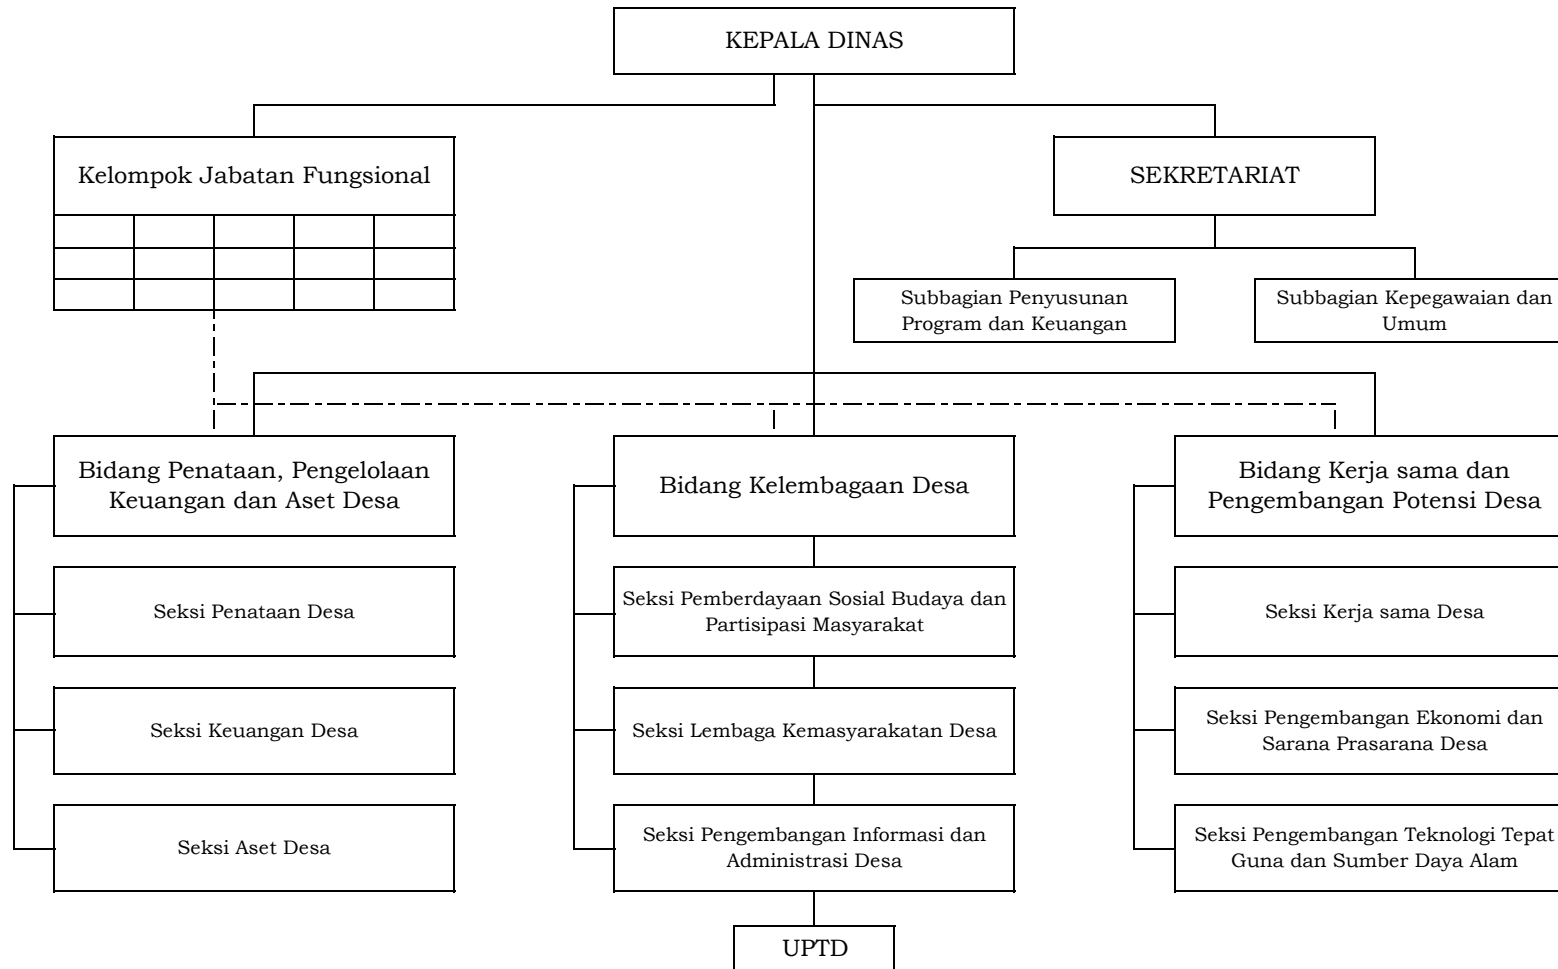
KEPALA DINAS

Kelompok Jabatan Fungsional

SEKRETARIAT

Subbagian Penyusunan Program dan Keuangan

Subbagian Kepegawaian dan Umum

Bidang Penataan, Pengelolaan Keuangan dan Aset Desa

Seksi Penataan Desa

Seksi Keuangan Desa

Seksi Aset Desa

Bidang Kelembagaan Desa

Seksi Pemberdayaan Sosial Budaya dan Partisipasi Masyarakat

Seksi Lembaga Kemasyarakatan Desa

Seksi Pengembangan Informasi dan Administrasi Desa

UPTD

Bidang Kerja sama dan Pengembangan Potensi Desa

Seksi Kerja sama Desa

Seksi Pengembangan Ekonomi dan Sarana Prasarana Desa

Seksi Pengembangan Teknologi Tepat Guna dan Sumber Daya Alam